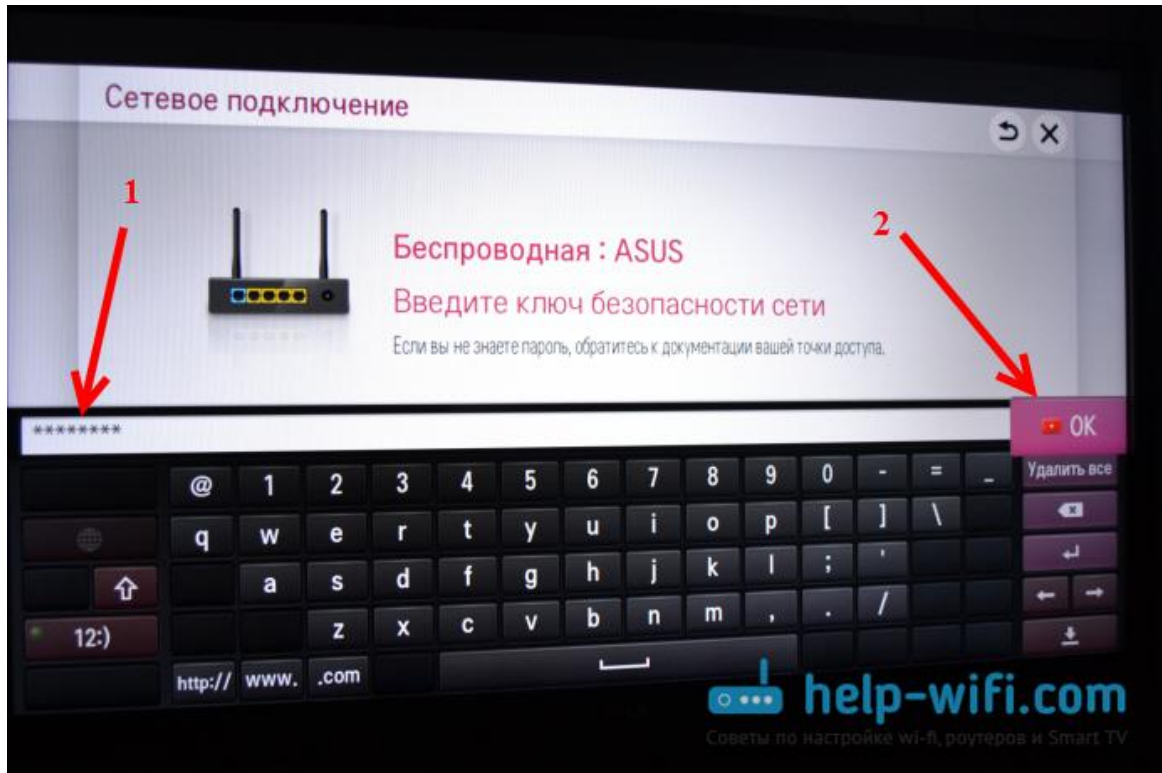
Сетевое подключение

1

2

Беспроводная : ASUS

Введите ключ безопасности сети

Если вы не знаете пароль, обратитесь к документации вашей точки доступа.

********

OK

@ 1 2 3 4 5 6 7 8 9 0 - = _ Удалить все

q w e r t y u i o p [ ] \

a s d f g h j k l ; '

z x c v b n m , . /

12:)

http:// www. .com

help-wifi.com

Советы по настройке wi-fi, роутеров и Smart TV